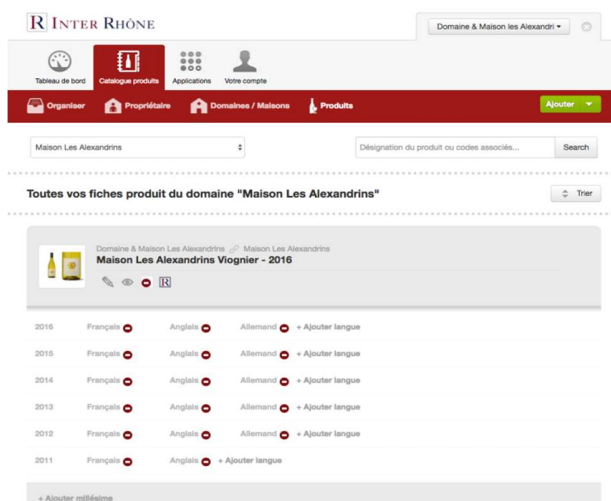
R INTER RHÔNE

Domaine & Maison les Alexandri ▾

Tableau de bord
Catalogue produits
Applications
Votre compte

Organiser
Propriétaire
Domaines / Maisons
Produits
Ajouter

Maison Les Alexandrins

Désignation du produit ou codes associés...
Search

Toutes vos fiches produit du domaine "Maison Les Alexandrins"

Trier

Domaine & Maison Les Alexandrins Maison Les Alexandrins
Maison Les Alexandrins Viognier - 2016

R

| 2016 | Français | Anglais | Allemand | + Ajouter langue |
|---|---|---|---|---|
| 2015 | Français | Anglais | Allemand | + Ajouter langue |
| 2014 | Français | Anglais | Allemand | + Ajouter langue |
| 2013 | Français | Anglais | Allemand | + Ajouter langue |
| 2012 | Français | Anglais | Allemand | + Ajouter langue |
| 2011 | Français | Anglais | + Ajouter langue | |

+ Ajouter millésime